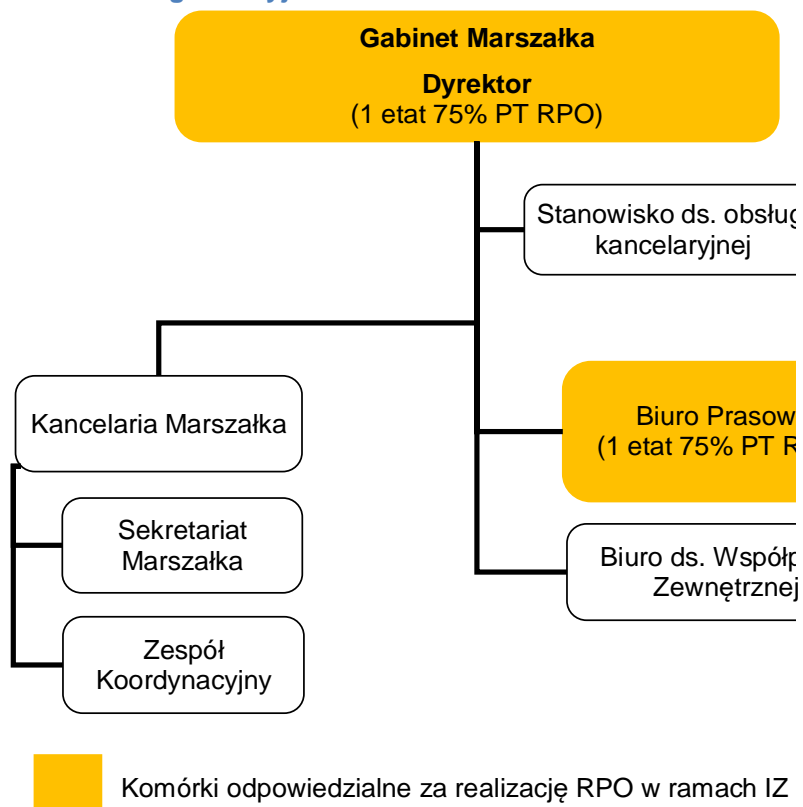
Gabinet Marszałka

Dyrektor
(1 etat 75% PT RPO)

Stanowisko ds. obsług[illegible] kancelaryjnej

Kancelaria Marszałka

Biuro Prasow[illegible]
(1 etat 75% PT R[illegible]

Sekretariat Marszałka

Biuro ds. Współp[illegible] Zewnętrznej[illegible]

Zespół Koordynacyjny

Komórki odpowiedzialne za realizację RPO w ramach IZ